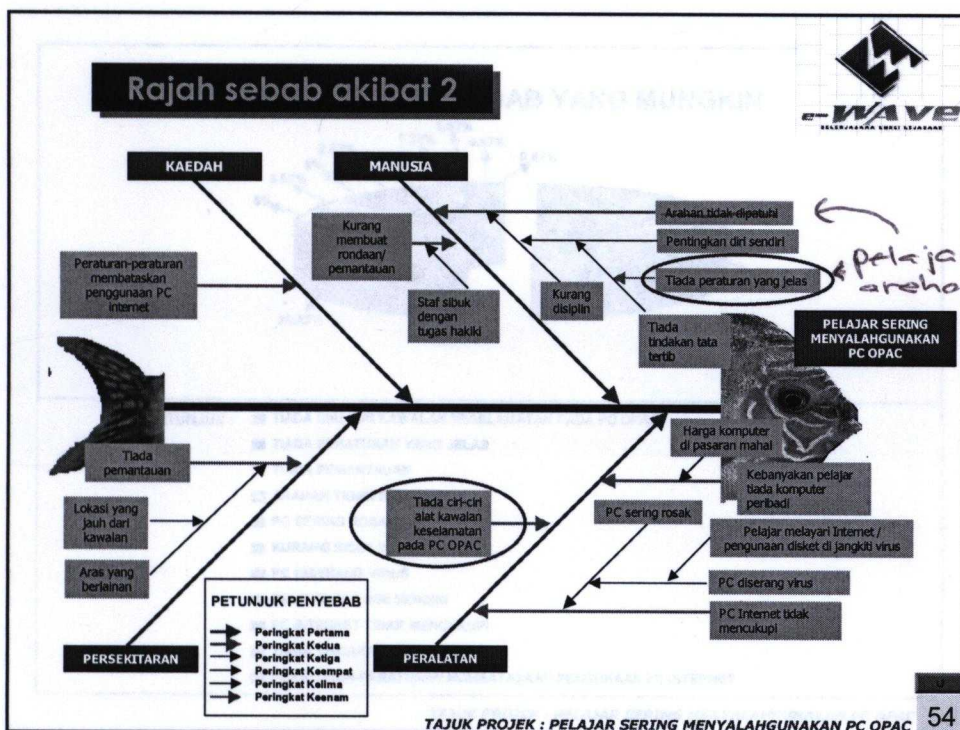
Rajah sebab akibat 2

e-WAVE
SELERJASAMA SEMUA SEJAHTERA

KAEDAH

MANUSIA

Kurang membuat rondaan/ pemantauan

Arahan tidak dipatuhi

Pentingkan diri sendiri

Tiada peraturan yang jelas

pelaja areho

Peraturan-peraturan membataskan penggunaan PC internet

Staf sibuk dengan tugas hakiki

Kurang disiplin

Tiada tindakan tata tertib

PELAJAR SERING MENYALAHGUNAKAN PC OPAC

Harga komputer di pasaran mahal

Kebanyakan pelajar tiada komputer peribadi

Tiada pemantauan

Lokasi yang jauh dari kawalan

Aras yang berlainan

Tiada ciri-ciri alat kawalan keselamatan pada PC OPAC

PC sering rosak

Pelajar melayari Internet / pengunaan disket di jangkiti virus

PC diserang virus

PC Internet tidak mencukupi

PETUNJUK PENYEBAB
Peringkat Pertama
Peringkat Kedua
Peringkat Ketiga
Peringkat Keempat
Peringkat Kelima
Peringkat Keenam

PERSEKITARAN

PERALATAN

TAJUK PROJEK : PELAJAR SERING MENYALAHGUNAKAN PC OPAC

54